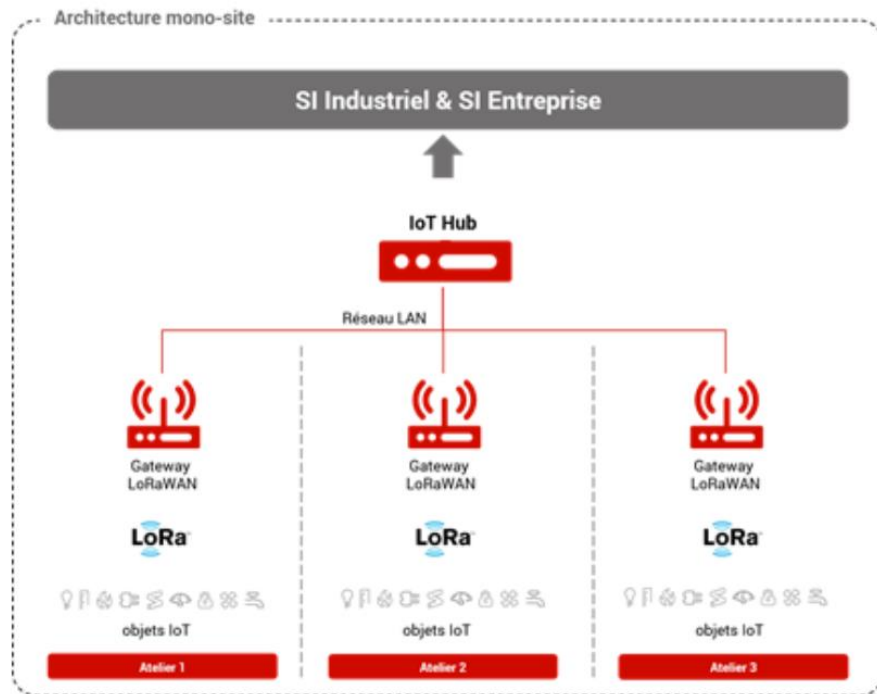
Architecture mono-site

SI Industriel & SI Entreprise

IoT Hub

Réseau LAN

Gateway LoRaWAN

LoRa

objets IoT

Atelier 1

Gateway LoRaWAN

LoRa

objets IoT

Atelier 2

Gateway LoRaWAN

LoRa

objets IoT

Atelier 3